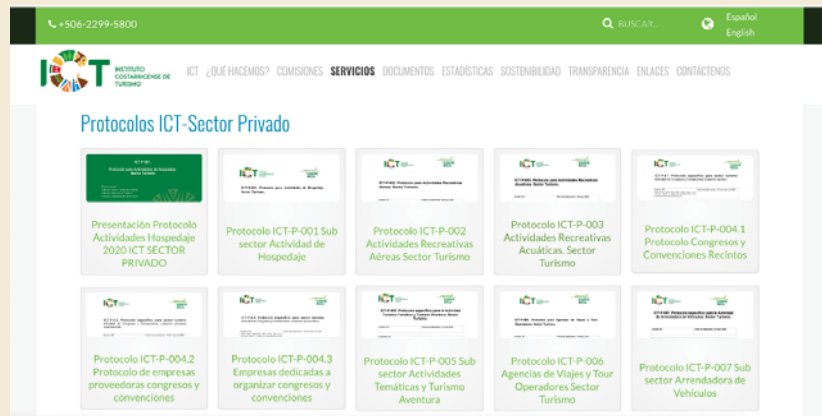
+506-2299-5800

BUSCAR...

Español
English

ICT INSTITUTO COSTARRICENSE DE TURISMO

ICT ¿QUÉ HACEMOS? COMISIONES SERVICIOS DOCUMENTOS ESTADÍSTICAS SOSTENIBILIDAD TRANSPARENCIA ENLACES CONTÁCTENOS

Protocolos ICT-Sector Privado

Presentación Protocolo Actividades Hospedaje 2020 ICT SECTOR PRIVADO

Protocolo ICT-P-001 Sub sector Actividad de Hospedaje

Protocolo ICT-P-002 Actividades Recreativas Aéreas Sector Turismo

Protocolo ICT-P-003 Actividades Recreativas Acuáticas. Sector Turismo

Protocolo ICT-P-004.1 Protocolo Congresos y Convenciones Recintos

Protocolo ICT-P-004.2 Protocolo de empresas proveedoras congresos y convenciones

Protocolo ICT-P-004.3 Empresas dedicadas a organizar congresos y convenciones

Protocolo ICT-P-005 Sub sector Actividades Temáticas y Turismo Aventura

Protocolo ICT-P-006 Agencias de Viajes y Tour Operadores Sector Turismo

Protocolo ICT-P-007 Sub sector Arrendadora de Vehículos